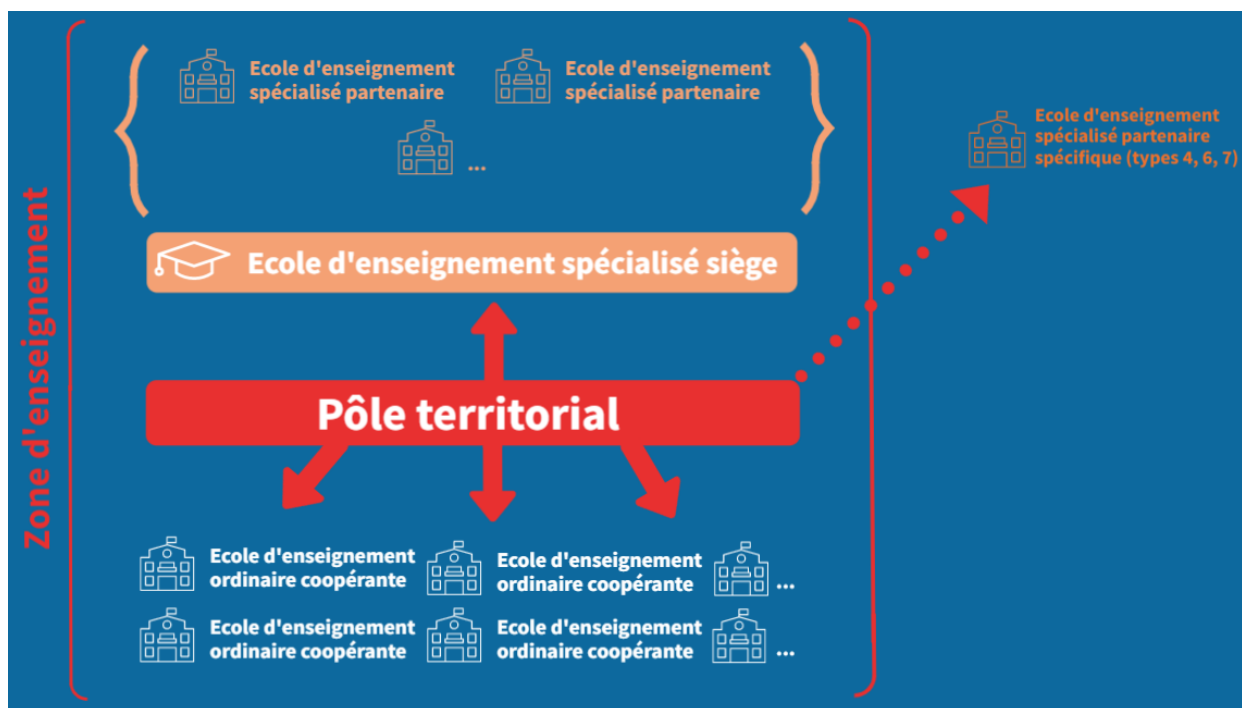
Zone d'enseignement

Ecole d'enseignement spécialisé partenaire

Ecole d'enseignement spécialisé partenaire

...

Ecole d'enseignement spécialisé partenaire spécifique (types 4, 6, 7)

Ecole d'enseignement spécialisé siège

Pôle territorial

Ecole d'enseignement ordinaire coopérante

Ecole d'enseignement ordinaire coopérante

...

Ecole d'enseignement ordinaire coopérante

Ecole d'enseignement ordinaire coopérante

...